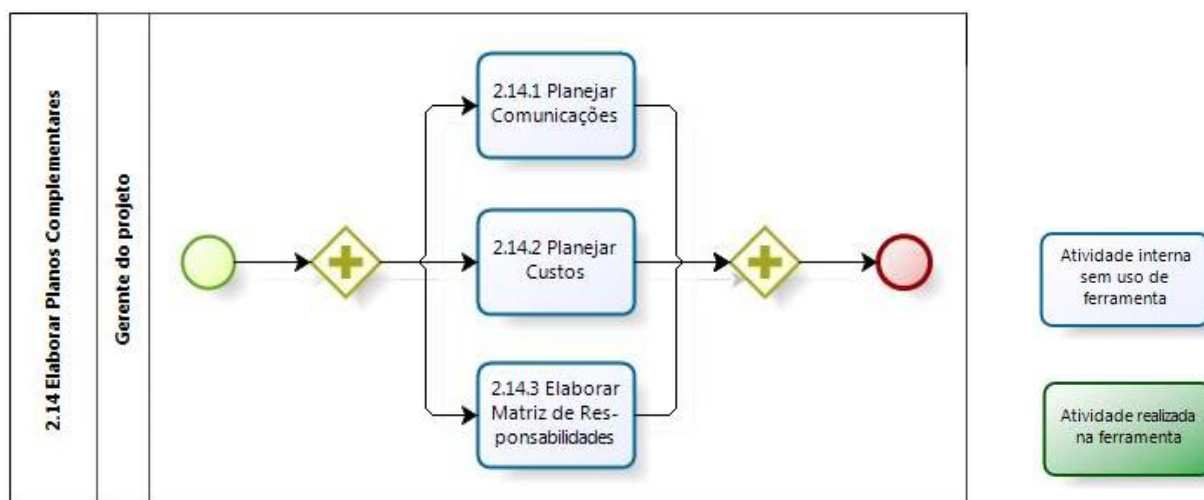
2.14 Elaborar Planos Complementares

Gerente do projeto

2.14.1 Planejar Comunicações

2.14.2 Planejar Custos

2.14.3 Elaborar Matriz de Responsabilidades

Atividade interna sem uso de ferramenta

Atividade realizada na ferramenta